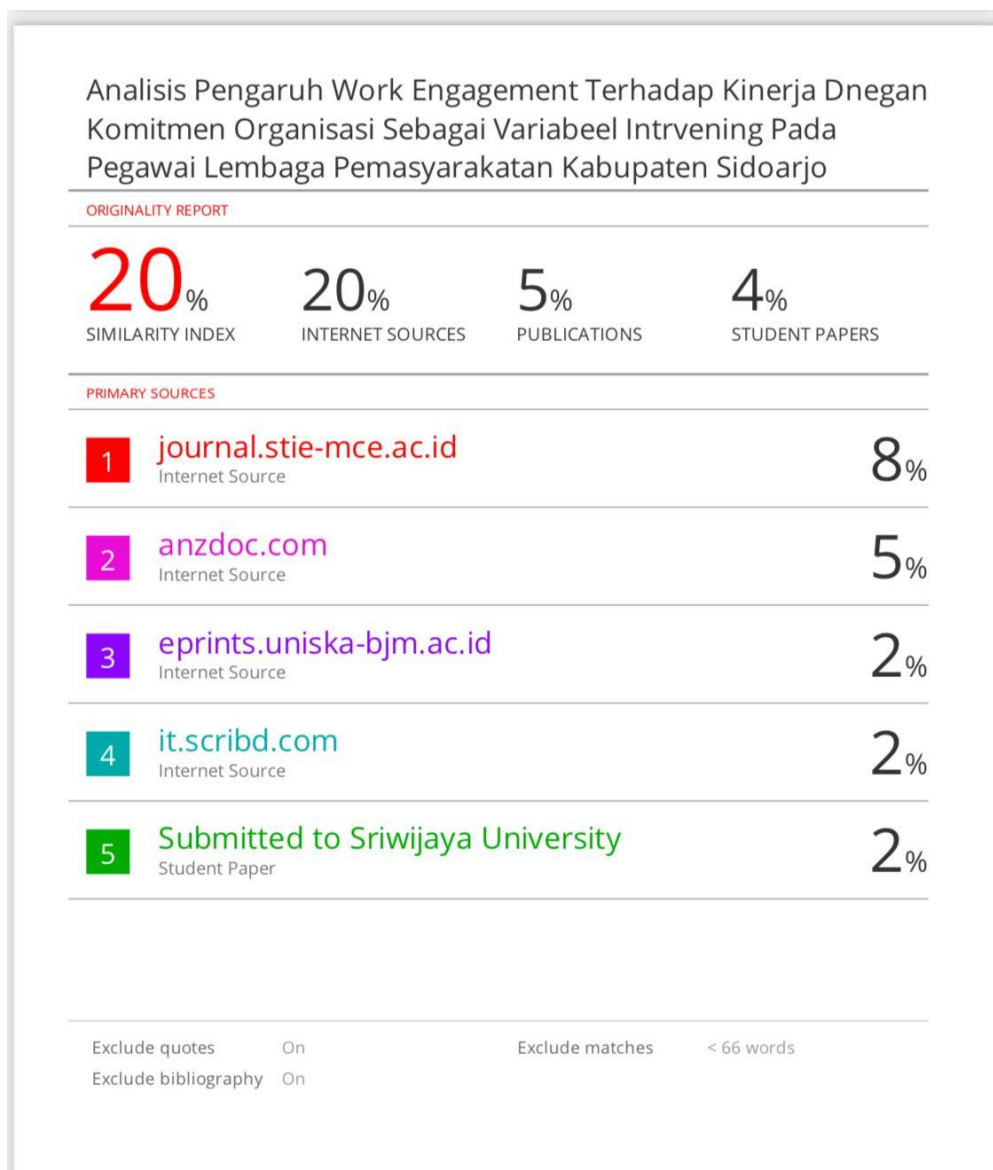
Analisis Pengaruh Work Engagement Terhadap Kinerja Dnegan Komitmen Organisasi Sebagai Variabeel Intrvening Pada Pegawai Lembaga Pemasyarakatan Kabupaten Sidoarjo

ORIGINALITY REPORT

20% SIMILARITY INDEX

20% INTERNET SOURCES

5% PUBLICATIONS

4% STUDENT PAPERS

PRIMARY SOURCES

| | | |
|---|---|---|
| 1 | journal.stie-mce.ac.id<br>Internet Source | 8% |
| 2 | anzdoc.com<br>Internet Source | 5% |
| 3 | eprints.uniska-bjm.ac.id<br>Internet Source | 2% |
| 4 | it.scribd.com<br>Internet Source | 2% |
| 5 | Submitted to Sriwijaya University<br>Student Paper | 2% |

Exclude quotes On
Exclude bibliography On
Exclude matches < 66 words